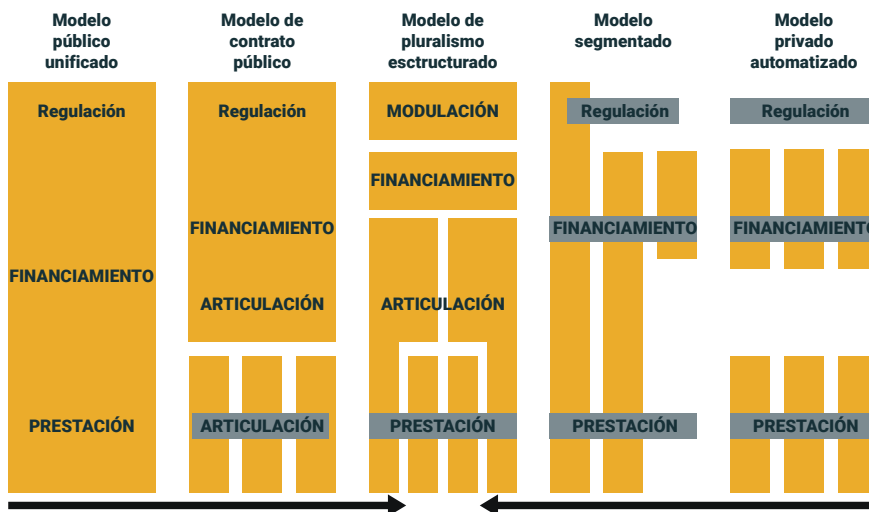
Modelo público unificado

Regulación

FINANCIAMIENTO

PRESTACIÓN

Modelo de contrato público

Regulación

FINANCIAMIENTO

ARTICULACIÓN

ARTICULACIÓN

Modelo de pluralismo esctructurado

MODULACIÓN

FINANCIAMIENTO

ARTICULACIÓN

PRESTACIÓN

Modelo segmentado

Regulación

FINANCIAMIENTO

PRESTACIÓN

Modelo privado automatizado

Regulación

FINANCIAMIENTO

PRESTACIÓN